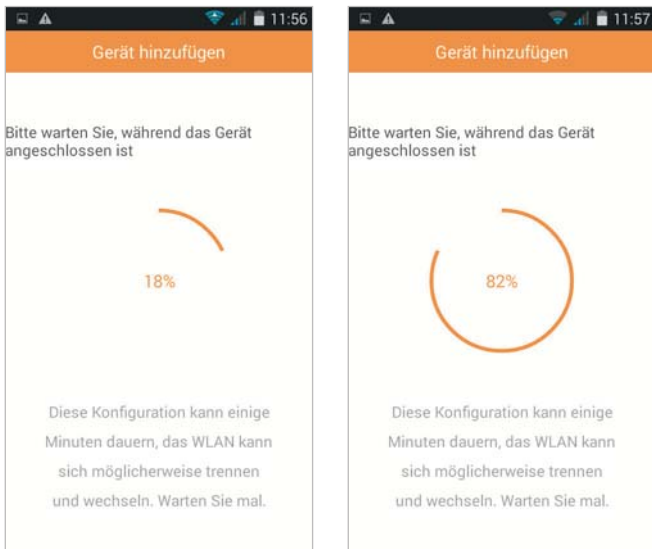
11:56

Gerät hinzufügen

Bitte warten Sie, während das Gerät angeschlossen ist

18%

Diese Konfiguration kann einige Minuten dauern, das WLAN kann sich möglicherweise trennen und wechseln. Warten Sie mal.

11:57

Gerät hinzufügen

Bitte warten Sie, während das Gerät angeschlossen ist

82%

Diese Konfiguration kann einige Minuten dauern, das WLAN kann sich möglicherweise trennen und wechseln. Warten Sie mal.